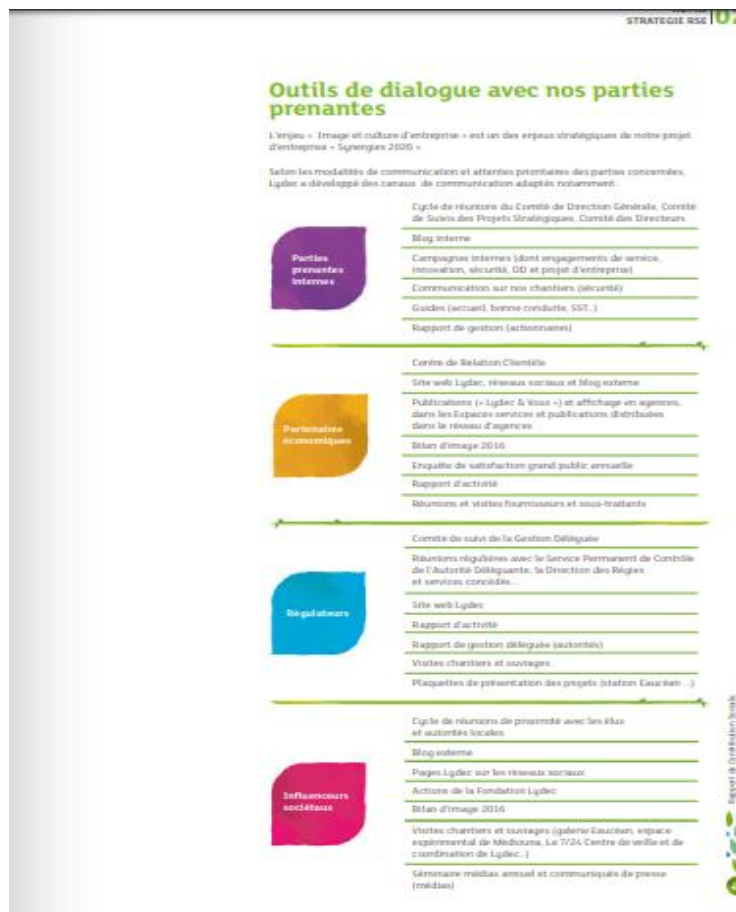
STRATEGIE RSE 07

Outils de dialogue avec nos parties prenantes

L'enjeu « Image et culture d'entreprise » est un des enjeux stratégiques de notre projet d'entreprise « Synergies 2020 ».

Selon les modalités de communication et attentes prioritaires des parties concernées, Lydec a développé des canaux de communication adaptés notamment :

Parties prenantes internes

Cycle de réunions du Comité de Direction Générale, Comité de Suivis des Projets Stratégiques, Comité des Directeurs

Blog interne

Campagnes internes (dont engagements de service, innovation, sécurité, DD et projet d'entreprise)

Communication sur nos chantiers (sécurité)

Guides (accueil, bonne conduite, SST...)

Rapport de gestion (actionnaires)

Partenaires économiques

Centre de Relation Clientèle

Site web Lydec, réseaux sociaux et blog externe

Publications (« Lydec & Vous ») et affichage en agences, dans les Espaces services et publications distribuées dans le réseau d'agences

Bilan d'image 2016

Enquête de satisfaction grand public annuelle

Rapport d'activité

Réunions et visites fournisseurs et sous-traitants

Régulateurs

Comité de suivi de la Gestion Déléguée

Réunions régulières avec le Service Permanent de Contrôle de l'Autorité Délégante, la Direction des Régies et services concédés...

Site web Lydec

Rapport d'activité

Rapport de gestion déléguée (autorités)

Visites chantiers et ouvrages

Plaquettes de présentation des projets (station Eaucéan ...)

Influenceurs sociétaux

Cycle de réunions de proximité avec les élus et autorités locales

Blog externe

Pages Lydec sur les réseaux sociaux

Actions de la Fondation Lydec

Bilan d'image 2016

Visites chantiers et ouvrages (galerie Eaucéan, espace expérimental de Médiouna, Le 7/24 Centre de veille et de coordination de Lydec...)

Séminaire médias annuel et communiqués de presse (médias)

Rapport de Contribution Sociale